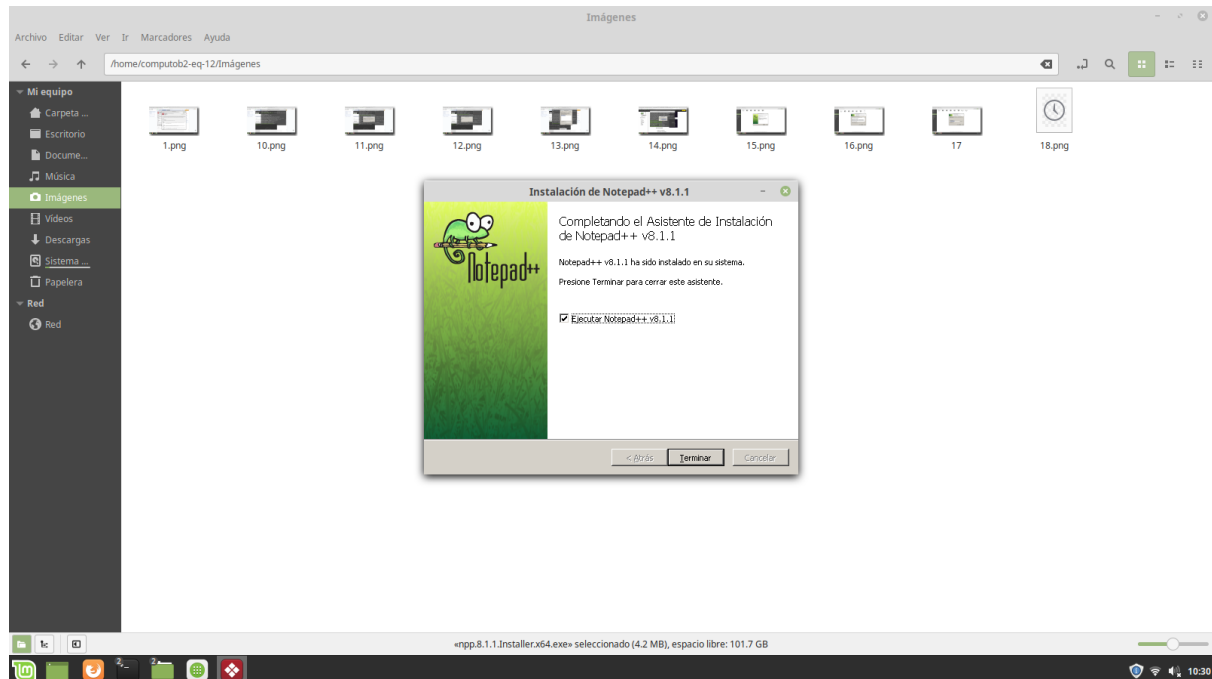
Imágenes

Archivo Editar Ver Ir Marcadores Ayuda

/home/computob2-eq-12/Imágenes

Mi equipo
Carpeta ...
Escritorio
Docume...
Música
Imágenes
Vídeos
Descargas
Sistema ...
Papelera
Red
Red

1.png 10.png 11.png 12.png 13.png 14.png 15.png 16.png 17 18.png

Instalación de Notepad++ v8.1.1

Notepad++

Completando el Asistente de Instalación de Notepad++ v8.1.1

Notepad++ v8.1.1 ha sido instalado en su sistema.

Presione Terminar para cerrar este asistente.

☑ Ejecutar Notepad++ v8.1.1

< Atrás Terminar Cancelar

«npp.8.1.1.Installer.x64.exe» seleccionado (4.2 MB), espacio libre: 101.7 GB

10:30